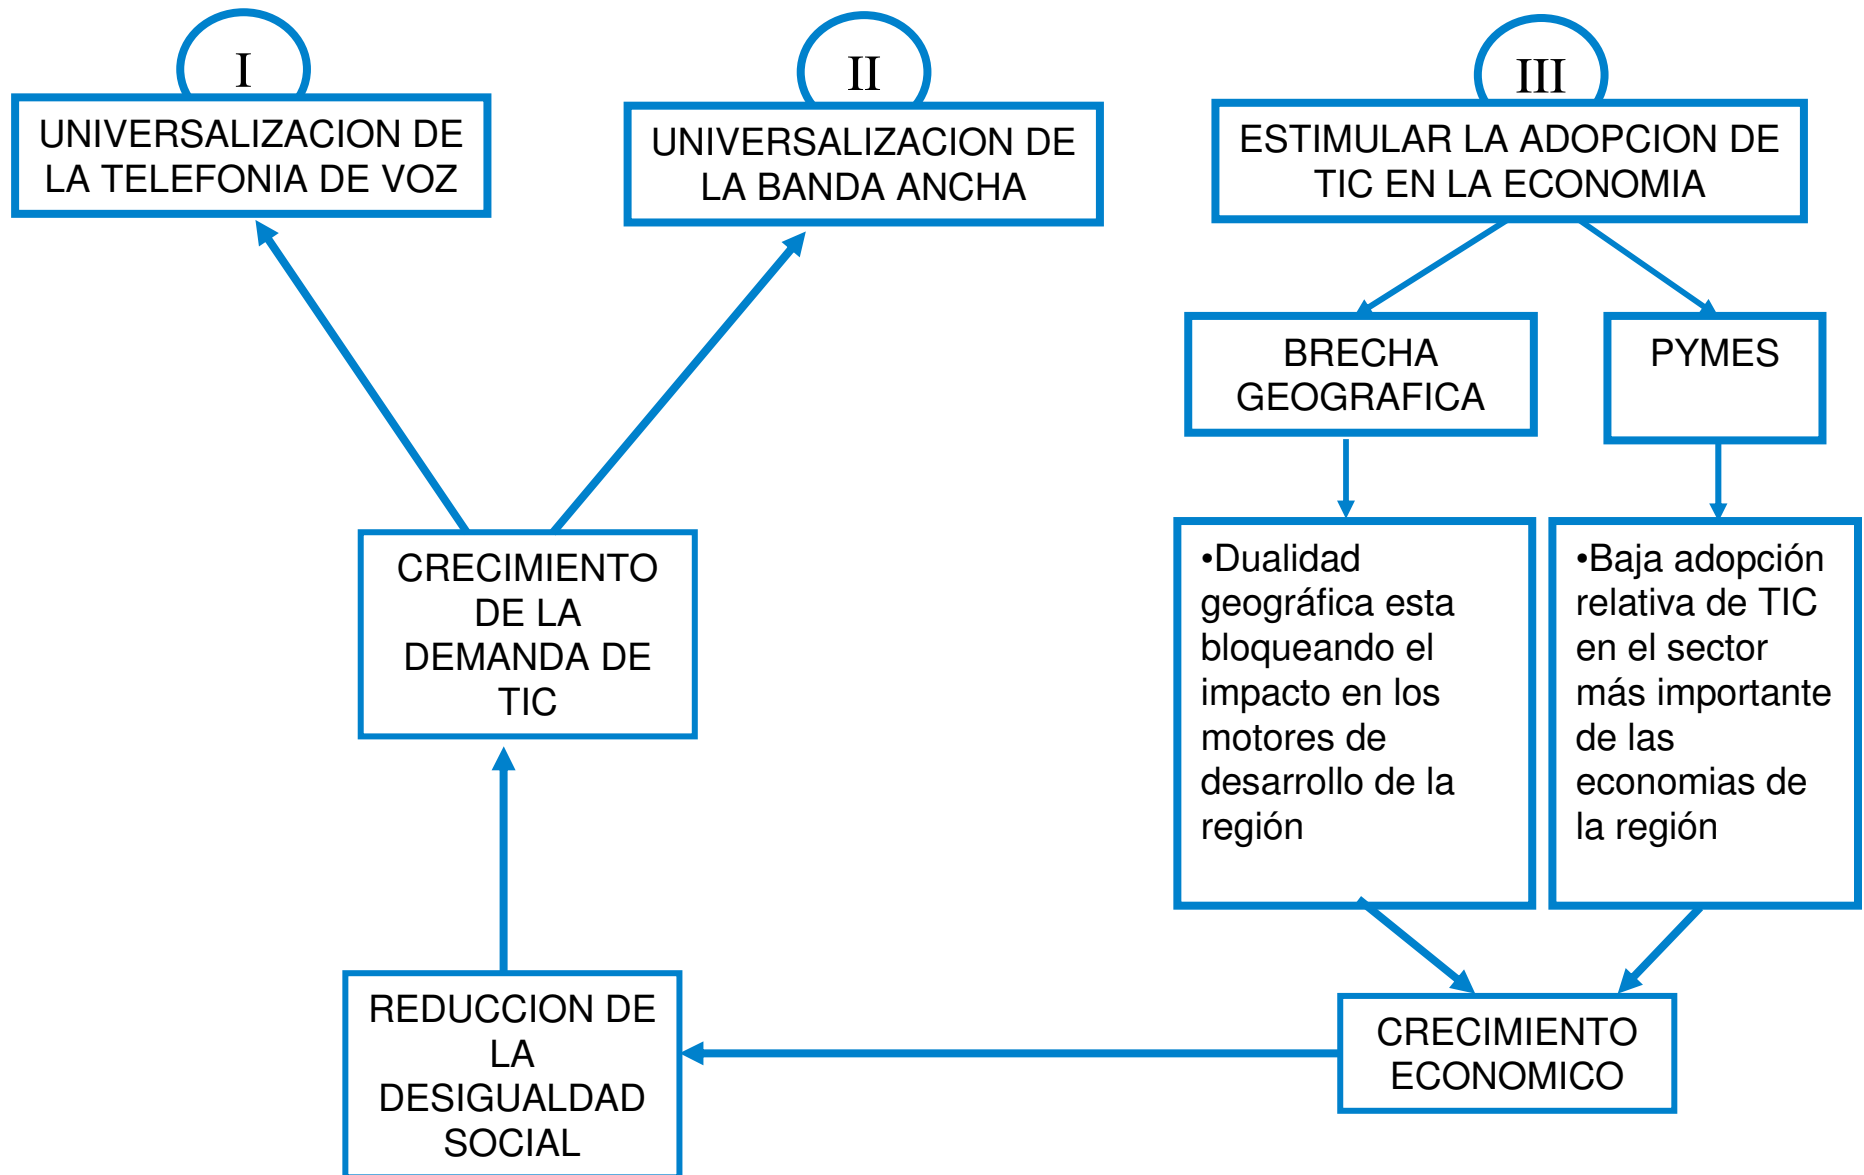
I

UNIVERSALIZACION DE LA TELEFONIA DE VOZ

II

UNIVERSALIZACION DE LA BANDA ANCHA

III

ESTIMULAR LA ADOPCION DE TIC EN LA ECONOMIA

BRECHA GEOGRAFICA

PYMES

•Dualidad geográfica esta bloqueando el impacto en los motores de desarrollo de la región

•Baja adopción relativa de TIC en el sector más importante de las economias de la región

CRECIMIENTO DE LA DEMANDA DE TIC

REDUCCION DE LA DESIGUALDAD SOCIAL

CRECIMIENTO ECONOMICO